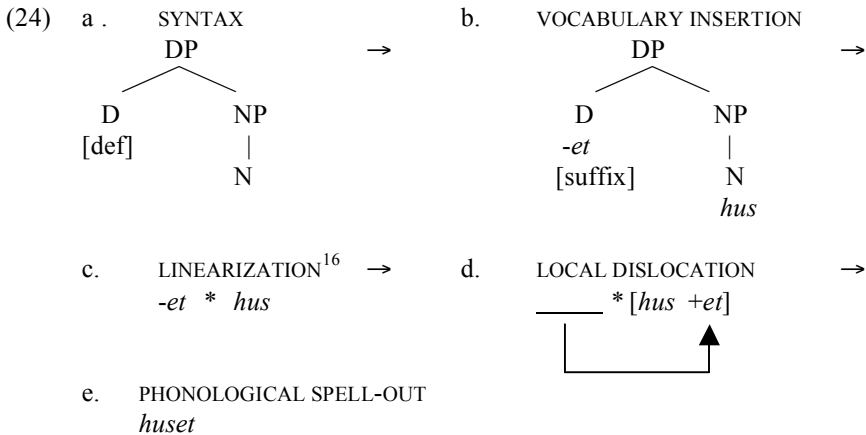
(24) a . SYNTAX

DP

D [def]

NP

N

→

b. VOCABULARY INSERTION

DP

D -*et* [suffix]

NP

N *hus*

→

c. LINEARIZATION$^{16}$ → -*et* * *hus*

d. LOCAL DISLOCATION → ____ * [*hus* +*et*]

e. PHONOLOGICAL SPELL-OUT *huset*